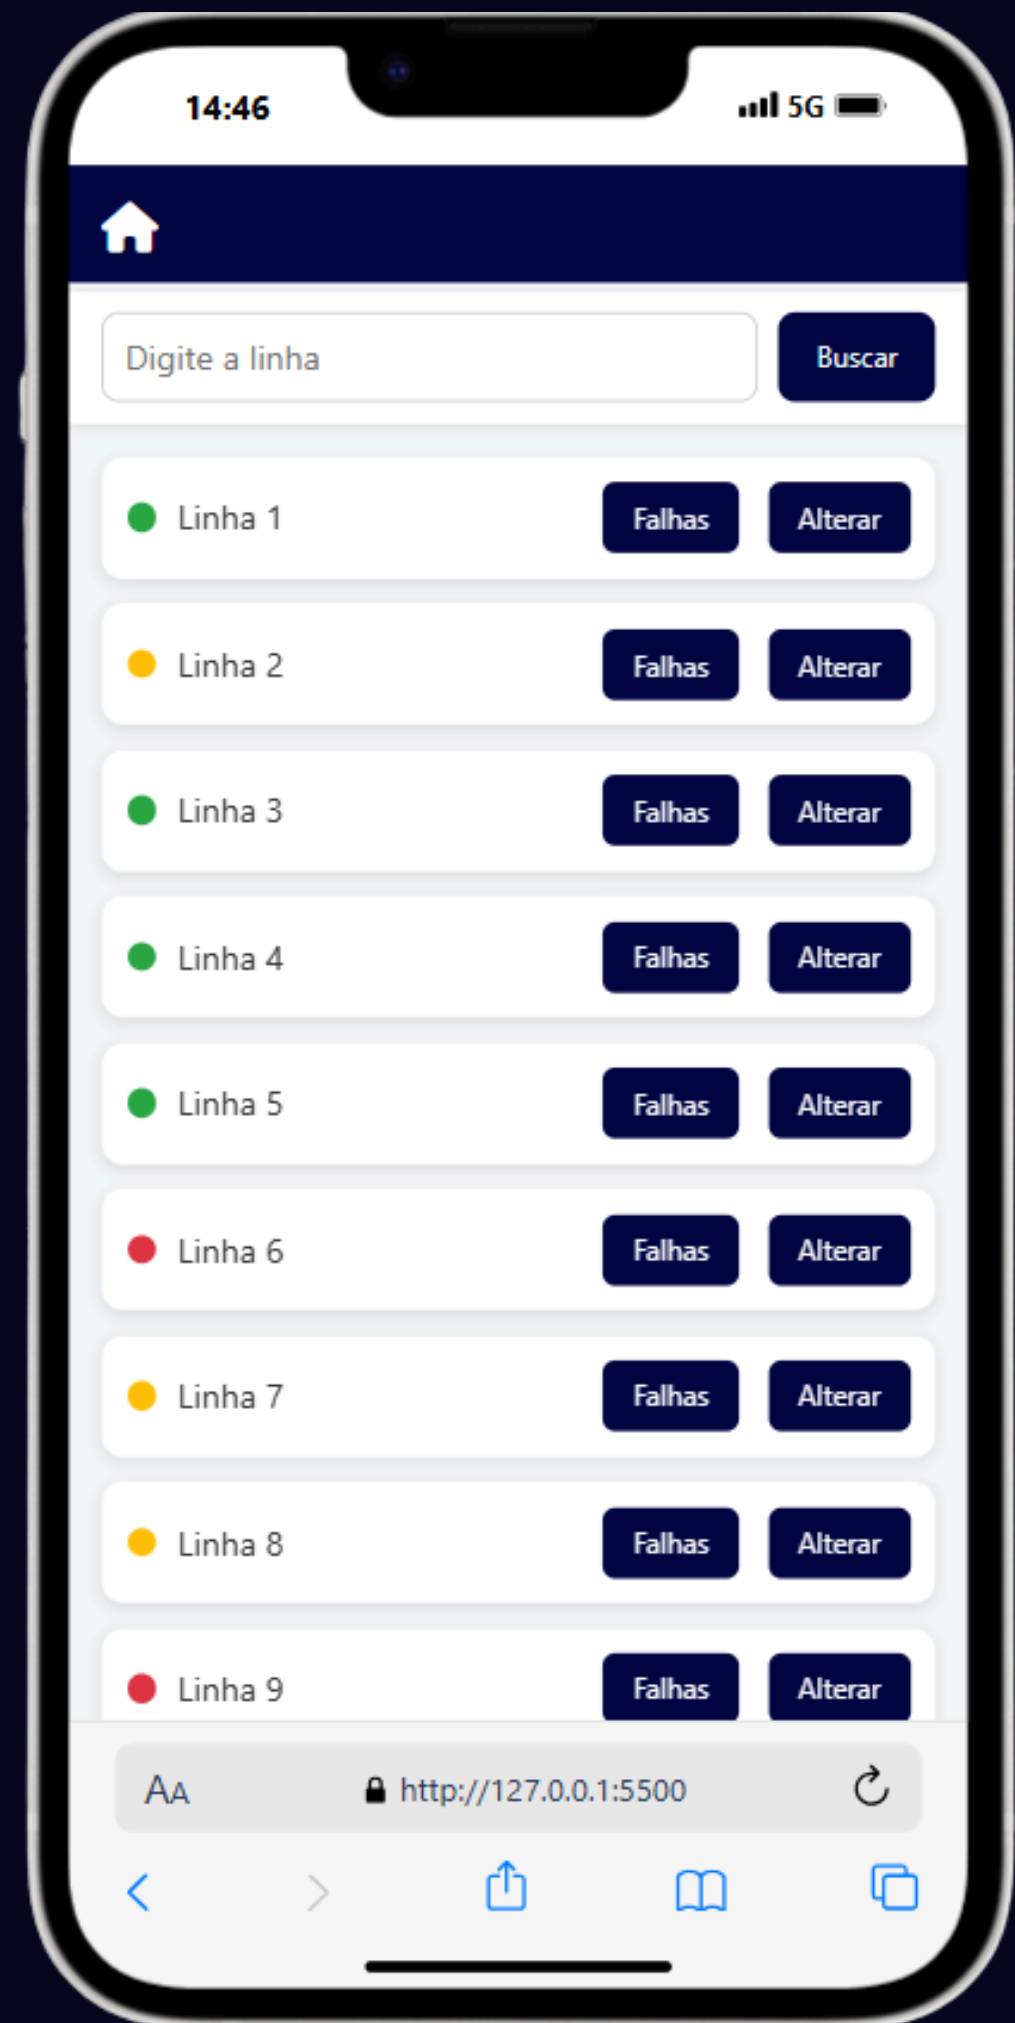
14:46
5G

Digite a linha
Buscar

Linha 1 Falhas Alterar
Linha 2 Falhas Alterar
Linha 3 Falhas Alterar
Linha 4 Falhas Alterar
Linha 5 Falhas Alterar
Linha 6 Falhas Alterar
Linha 7 Falhas Alterar
Linha 8 Falhas Alterar
Linha 9 Falhas Alterar

AA http://127.0.0.1:5500